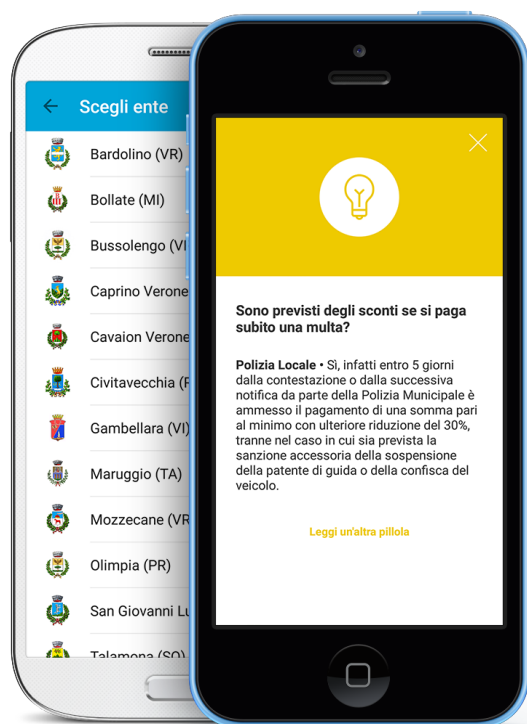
Scegli ente

Bardolino (VR)

Bollate (MI)

Bussolengo (V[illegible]

Caprino Verone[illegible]

Cavaion Verone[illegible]

Civitavecchia (F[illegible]

Gambellara (VI)

Maruggio (TA)

Mozzecane (VR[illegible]

Olimpia (PR)

San Giovanni Lu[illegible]

Talamona (SO)

Sono previsti degli sconti se si paga subito una multa?

Polizia Locale • Sì, infatti entro 5 giorni dalla contestazione o dalla successiva notifica da parte della Polizia Municipale è ammesso il pagamento di una somma pari al minimo con ulteriore riduzione del 30%, tranne nel caso in cui sia prevista la sanzione accessoria della sospensione della patente di guida o della confisca del veicolo.

Leggi un'altra pillola